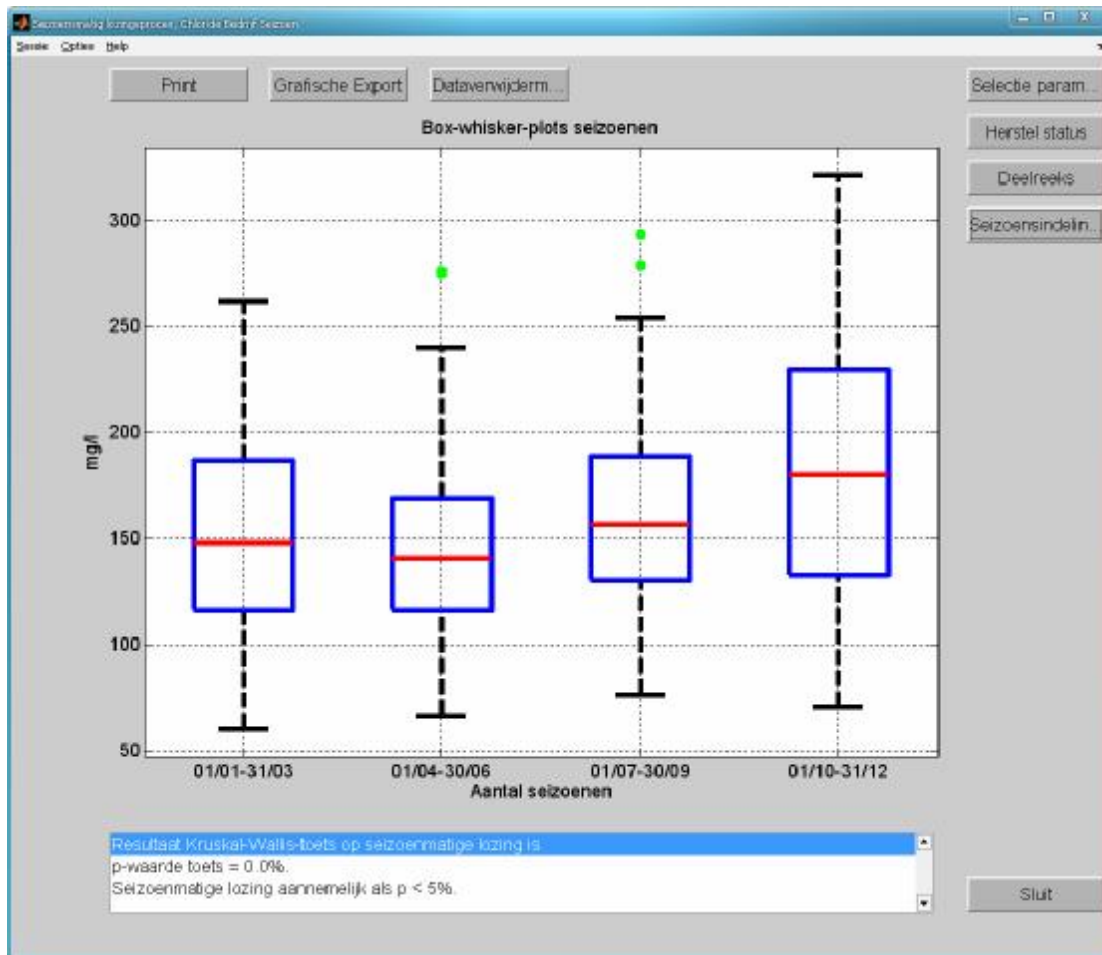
Seizoensmatig lozingsproces; Chloride Bedrijf Seizoen

Sessie Opties Help

Print

Grafische Export

Dataverwijderm...

Selectie param...

Herstel status

Deelreeks

Seizoensindelin...

Box-whisker-plots seizoenen

mg/l

300

250

200

150

100

50

01/01-31/03

01/04-30/06

01/07-30/09

01/10-31/12

Aantal seizoenen

Resultaat Kruskal-Wallis-toets op seizoenmatige lozing is

p-waarde toets = 0.0%.

Seizoenmatige lozing aannemelijk als p < 5%.

Sluit